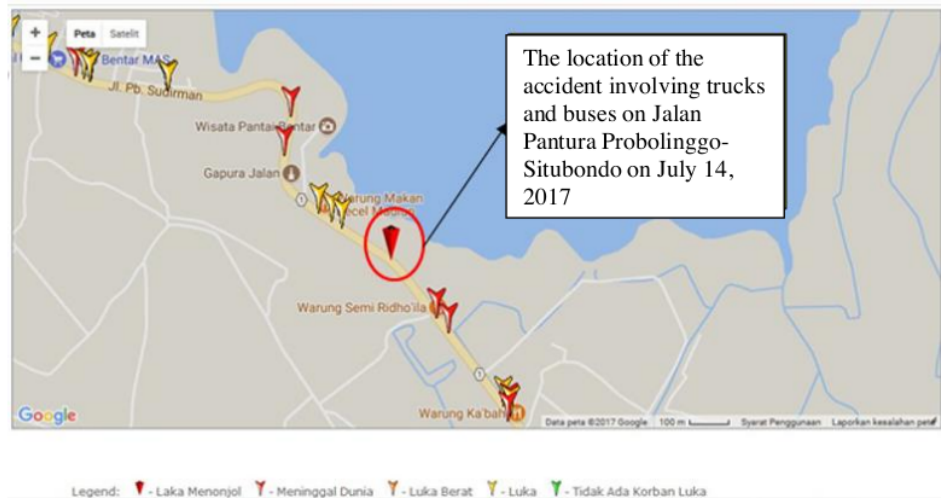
+
−
Peta Satelit
Bentar MAS
Jl. Pb. Sudirman
Wisata Pantai Bentar
Gapura Jalan
Warung Makan Pecel Madura
Warung Semi Ridho'ila
Warung Ka'bah
Google
Data peta ©2017 Google 100 m Syarat Penggunaan Laporkan kesalahan peta

The location of the accident involving trucks and buses on Jalan Pantura Probolinggo-Situbondo on July 14, 2017

Legend: - Laka Menonjol - Meninggal Dunia - Luka Berat - Luka - Tidak Ada Korban Luka